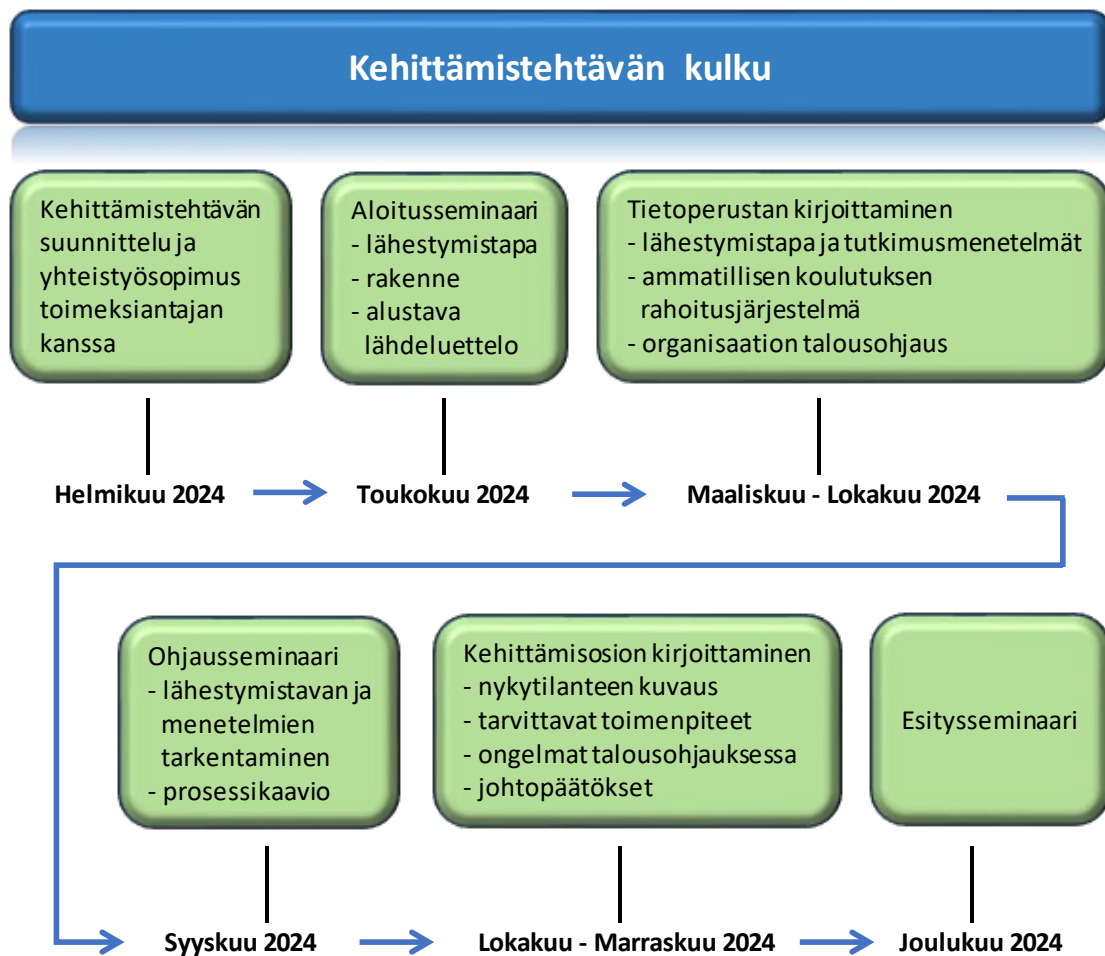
Kehittämistehtävän kulku

Kehittämistehtävän suunnittelu ja yhteistyösopimus toimeksiantajan kanssa

Helmikuu 2024

Aloitusseminaari
- lähestymistapa
- rakenne
- alustava lähdeluettelo

Toukokuu 2024

Tietoperustan kirjoittaminen
- lähestymistapa ja tutkimusmenetelmät
- ammatillisen koulutuksen rahoitusjärjestelmä
- organisaation talousohjaus

Maaliskuu - Lokakuu 2024

Ohjausseminaari
- lähestymistavan ja menetelmien tarkentaminen
- prosessikaavio

Syyskuu 2024

Kehittämisosion kirjoittaminen
- nykytilanteen kuvaus
- tarvittavat toimenpiteet
- ongelmat talousohjauksessa
- johtopäätökset

Lokakuu - Marraskuu 2024

Esitysseminaari

Joulukuu 2024